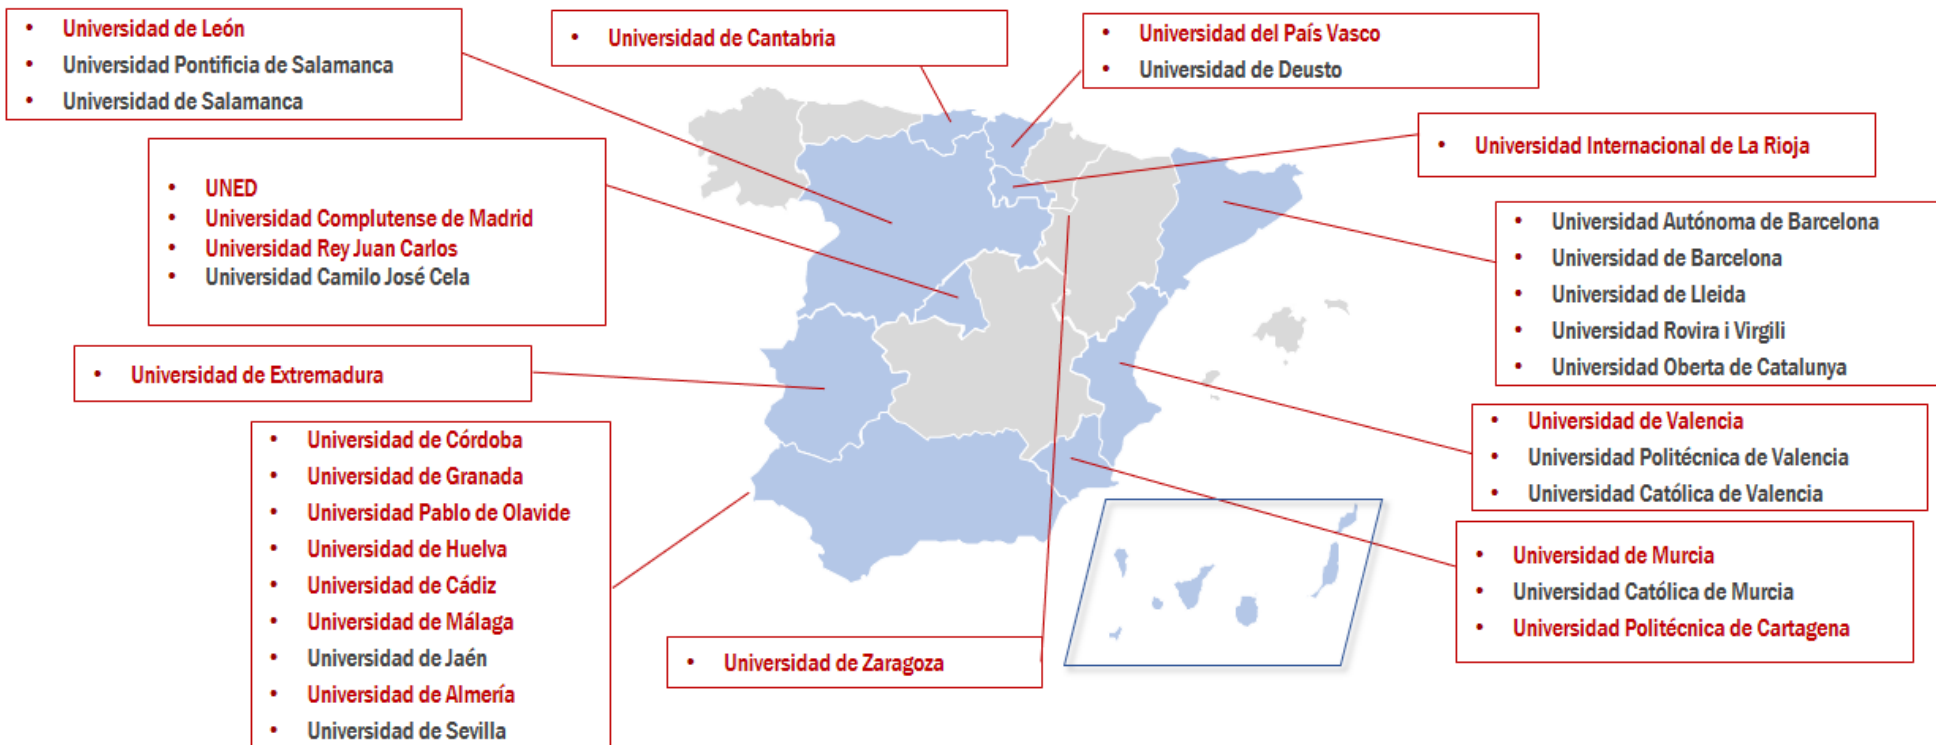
- Universidad de León
- Universidad Pontificia de Salamanca
- Universidad de Salamanca

- Universidad de Cantabria

- Universidad del País Vasco
- Universidad de Deusto

- Universidad Internacional de La Rioja

- UNED
- Universidad Complutense de Madrid
- Universidad Rey Juan Carlos
- Universidad Camilo José Cela

- Universidad Autónoma de Barcelona
- Universidad de Barcelona
- Universidad de Lleida
- Universidad Rovira i Virgili
- Universidad Oberta de Catalunya

- Universidad de Extremadura

- Universidad de Valencia
- Universidad Politécnica de Valencia
- Universidad Católica de Valencia

- Universidad de Córdoba
- Universidad de Granada
- Universidad Pablo de Olavide
- Universidad de Huelva
- Universidad de Cádiz
- Universidad de Málaga
- Universidad de Jaén
- Universidad de Almería
- Universidad de Sevilla

- Universidad de Murcia
- Universidad Católica de Murcia
- Universidad Politécnica de Cartagena

- Universidad de Zaragoza